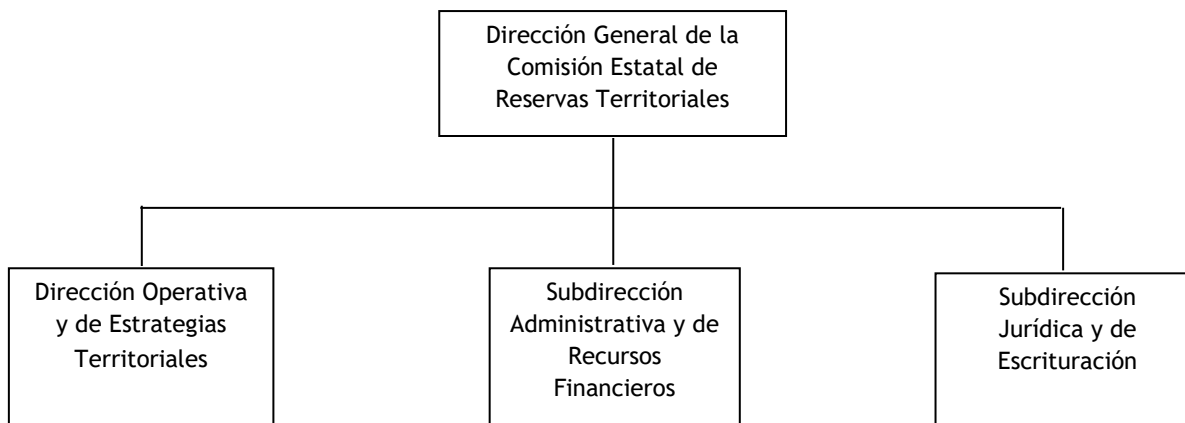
Dirección General de la Comisión Estatal de Reservas Territoriales

Dirección Operativa y de Estrategias Territoriales

Subdirección Administrativa y de Recursos Financieros

Subdirección Jurídica y de Escrituración